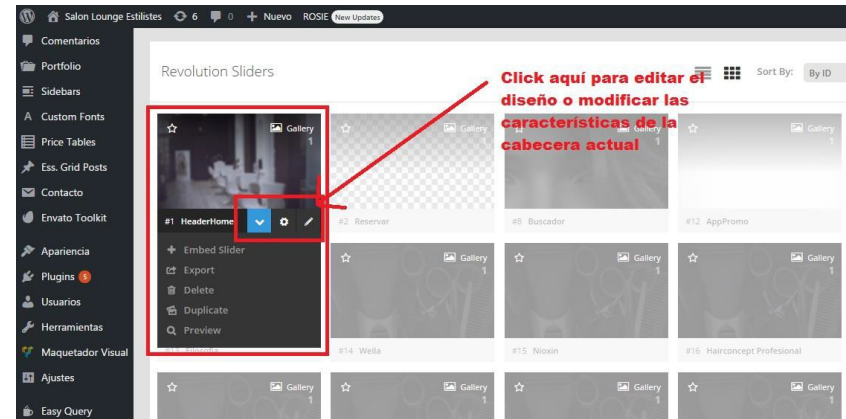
Salon Lounge Estilistes 6 0 + Nuevo ROSIE New Updates

Comentarios
Portfolio
Sidebars
Custom Fonts
Price Tables
Ess. Grid Posts
Contacto
Envato Toolkit
Apariencia
Plugins 5
Usuarios
Herramientas
Maquetador Visual
Ajustes
Easy Query

Revolution Sliders

Sort By: By ID

Click aquí para editar el diseño o modificar las características de la cabecera actual

Gallery 1
#1 HeaderHome
+ Embed Slider
Export
Delete
Duplicate
Preview

Gallery
#2 Reservar

Gallery
#8 Buscador

Gallery
#12 AppPromo

Gallery 1
#14 Wella

Gallery 1
#15 Nioxin

Gallery 1
#16 Hairconcept Profesional

Gallery 1
Gallery 1
Gallery 1
Gallery 1